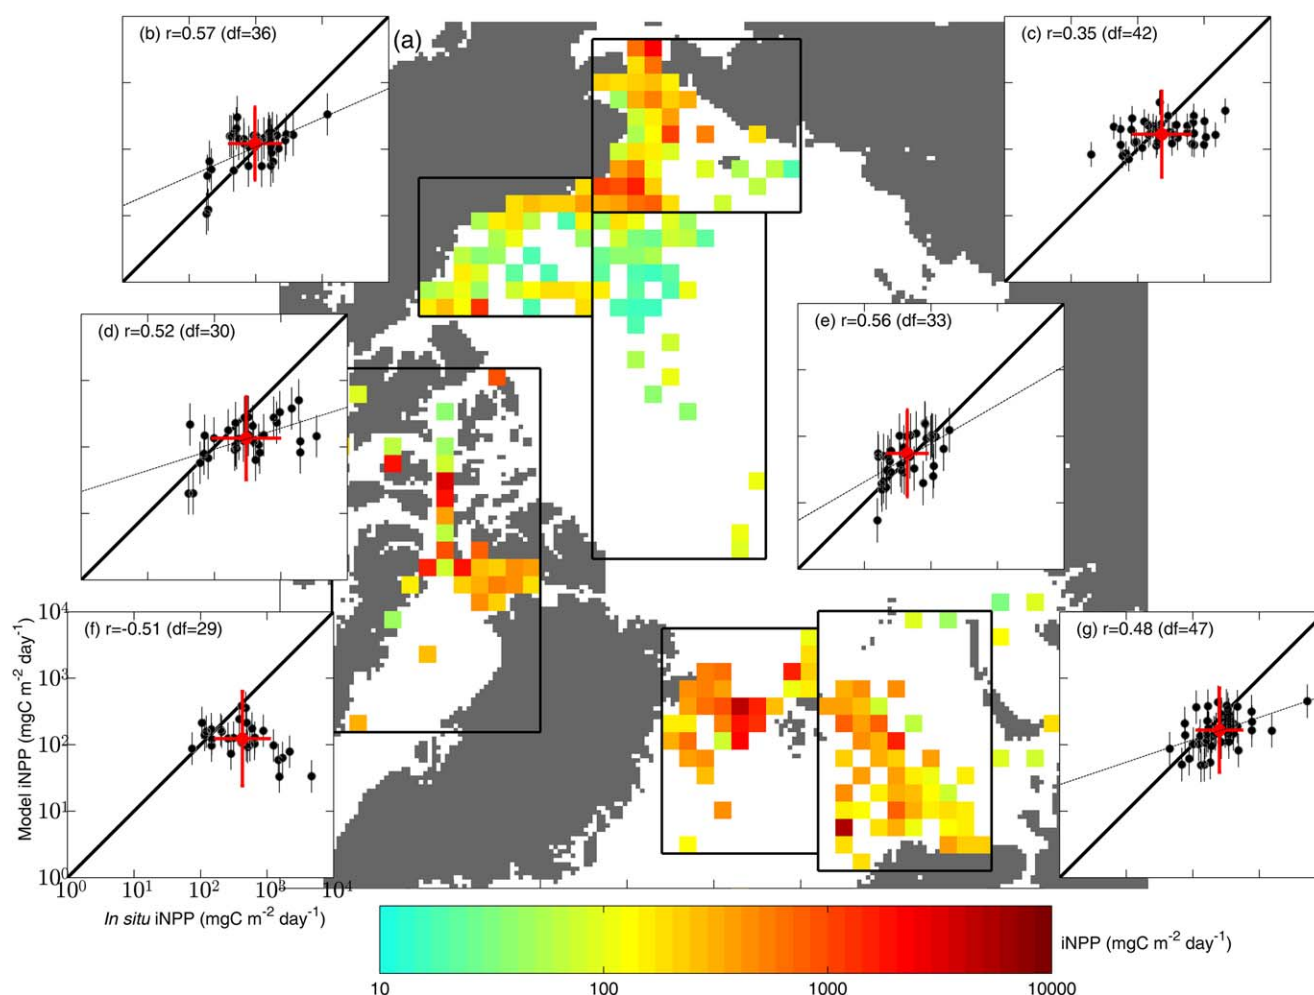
(a)

(b) r=0.57 (df=36)

(c) r=0.35 (df=42)

(d) r=0.52 (df=30)

(e) r=0.56 (df=33)

(f) r=-0.51 (df=29)

(g) r=0.48 (df=47)

$10^4$
$10^3$
$10^2$
$10^1$
$10^0$

Model iNPP (mgC m$^{-2}$ day$^{-1}$)

$10^0$ $10^1$ $10^2$ $10^3$ $10^4$

*In situ* iNPP (mgC m$^{-2}$ day$^{-1}$)

10 100 1000 10000

iNPP (mgC m$^{-2}$ day$^{-1}$)